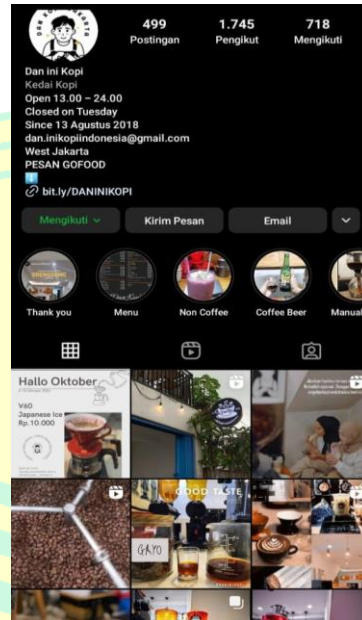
499
Postingan

1.745
Pengikut

718
Mengikuti

Dan ini Kopi
Kedai Kopi
Open 13.00 – 24.00
Closed on Tuesday
Since 13 Agustus 2018
dan.inikopiindonesia@gmail.com
West Jakarta
PESAN GOFOOD
⬇️
bit.ly/DANINIKOPI

Mengikuti

Kirim Pesan

Email

Thank you

Menu

Non Coffee

Coffee Beer

Manual

Hallo Oktober

V60
Japanese Ice
Rp.10.000

GOOD TASTE

GAYO